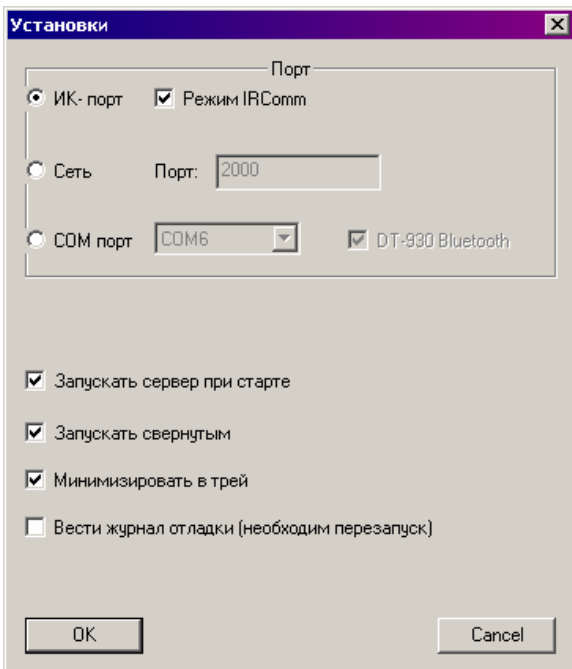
Установки

Порт

ИК- порт

Режим IRComm

Сеть

Порт: 2000

COM порт

COM6

DT-930 Bluetooth

Запускать сервер при старте

Запускать свернутым

Минимизировать в трей

Вести журнал отладки (необходим перезапуск)

OK

Cancel